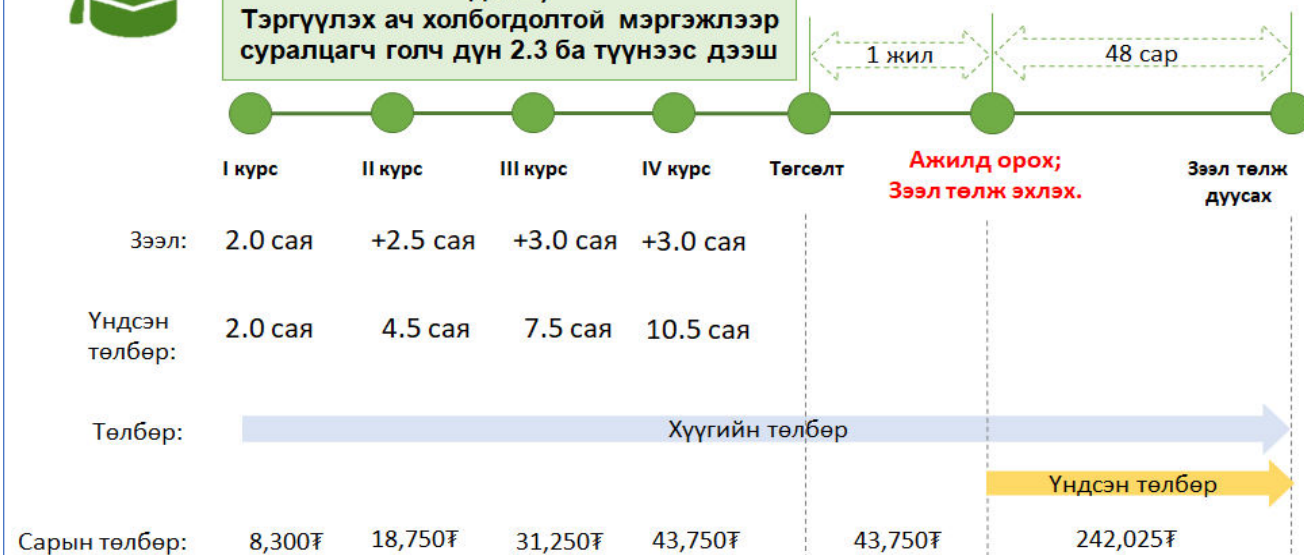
Тэргүүлэх ач холбогдолтой мэргэжлээр суралцагч голч дүн 2.3 ба түүнээс дээш

1 жил

48 сар

I курс

II курс

III курс

IV курс

Төгсөлт

Ажилд орох;
Зээл төлж эхлэх.

Зээл төлж дуусах

Зээл: 2.0 сая +2.5 сая +3.0 сая +3.0 сая

Үндсэн төлбөр: 2.0 сая 4.5 сая 7.5 сая 10.5 сая

Төлбөр: Хүүгийн төлбөр

Үндсэн төлбөр

Сарын төлбөр: 8,300₮ 18,750₮ 31,250₮ 43,750₮ 43,750₮ 242,025₮